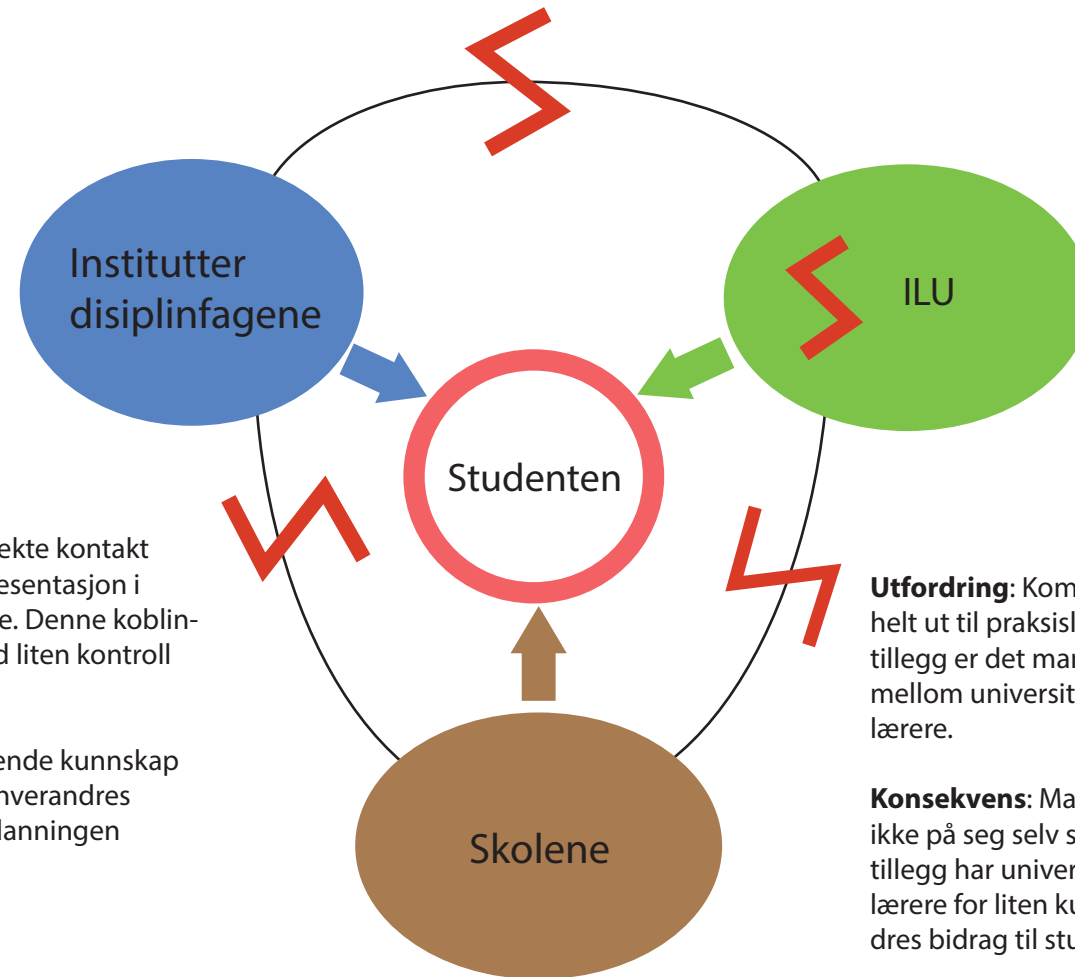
Institutter disiplinfagene

ILU

Studenten

ekte kontakt
esentasjon i
e. Denne koblin-
d liten kontroll

ende kunnskap
nverandres
lanningen

Skolene

**Utfordring**: Kom
helt ut til praksisl
tillegg er det mar
mellom universit
lærere.

**Konsekvens**: Ma
ikke på seg selv s
tillegg har univer
lærere for liten ku
dres bidrag til stu